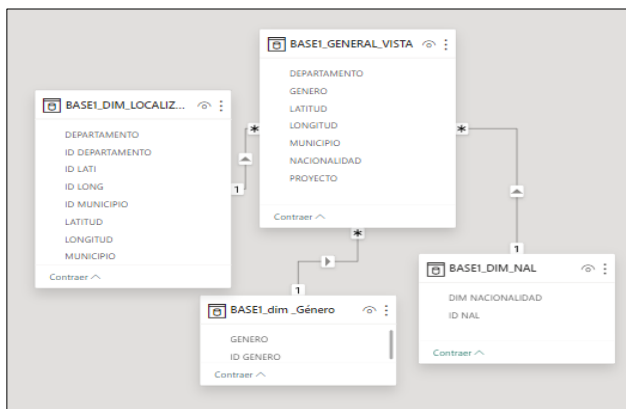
BASE1_GENERAL_VISTA

DEPARTAMENTO
GENERO
LATITUD
LONGITUD
MUNICIPIO
NACIONALIDAD
PROYECTO

Contraer

BASE1_DIM_LOCALIZ...

DEPARTAMENTO
ID DEPARTAMENTO
ID LATI
ID LONG
ID MUNICIPIO
LATITUD
LONGITUD
MUNICIPIO

Contraer

*
1
*
*
1
1

BASE1_dim _Género

GENERO
ID GENERO

Contraer

BASE1_DIM_NAL

DIM NACIONALIDAD
ID NAL

Contraer